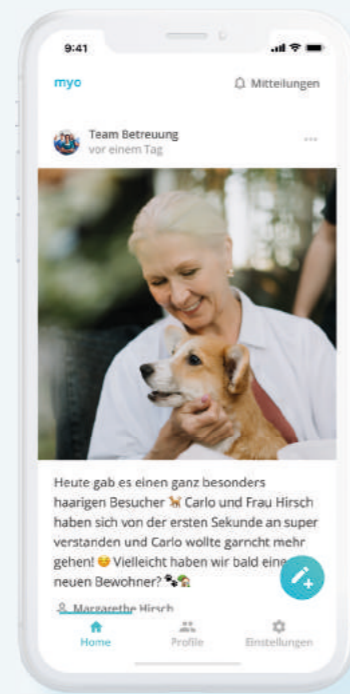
9:41

myo

Mitteilungen

Team Betreuung
vor einem Tag

...

Heute gab es einen ganz besonders haarigen Besucher 🐕 Carlo und Frau Hirsch haben sich von der ersten Sekunde an super verstanden und Carlo wollte garncht mehr gehen! 😊 Vielleicht haben wir bald einen neuen Bewohner? 🐾🏡

Margarethe Hirsch

Home
Profile
Einstellungen